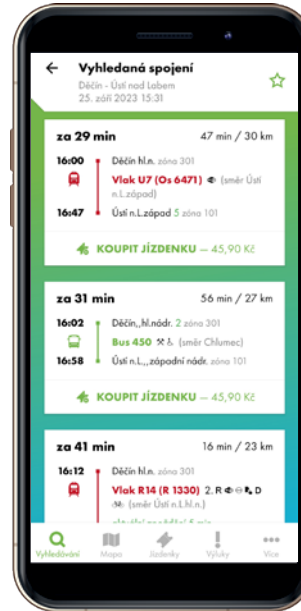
Vyhledaná spojení
Děčín - Ústí nad Labem
25. září 2023 15:31

za 29 min
47 min / 30 km
16:00 Děčín hl.n. zóna 301
Vlak U7 (Os 6471) (směr Ústí n.L.západ)
16:47 Ústí n.L.západ 5 zóna 101
KOUPIT JÍZDENKU — 45,90 Kč

za 31 min
56 min / 27 km
16:02 Děčín,,hl.nádr. 2 zóna 301
Bus 450 (směr Chlumec)
16:58 Ústí n.L.,,západní nádr. zóna 101
KOUPIT JÍZDENKU — 45,90 Kč

za 41 min
16 min / 23 km
16:12 Děčín hl.n. zóna 301
Vlak R14 (R 1330) 2. R D
(směr Ústí n.L.hl.n.)
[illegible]

Vyhledávání
Mapa
Jízdenky
Výluky
Více